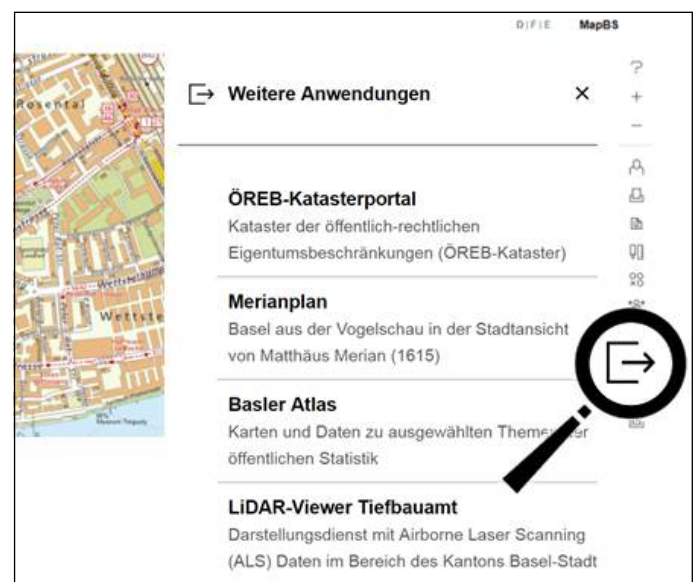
D|F|E MapBS

Rosental

Wettstein

Weitere Anwendungen ×

ÖREB-Katasterportal
Kataster der öffentlich-rechtlichen Eigentumsbeschränkungen (ÖREB-Kataster)

Merianplan
Basel aus der Vogelschau in der Stadtansicht von Matthäus Merian (1615)

Basler Atlas
Karten und Daten zu ausgewählten Theme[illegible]er öffentlichen Statistik

LiDAR-Viewer Tiefbauamt
Darstellungsdienst mit Airborne Laser Scanning (ALS) Daten im Bereich des Kantons Basel-Stadt